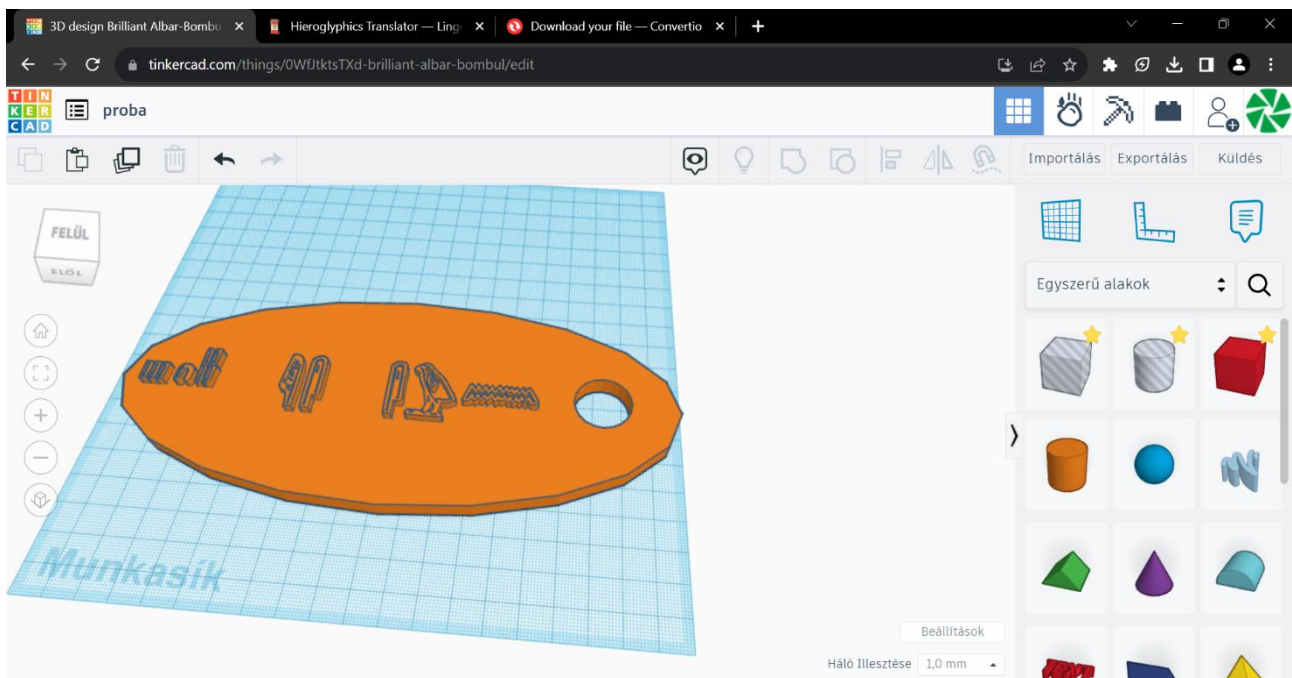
3D design Brilliant Albar-Bombu ×
Hieroglyphics Translator — Ling ×
Download your file — Convertio ×
+

tinkercad.com/things/0WfJtktsTXd-brilliant-albar-bombul/edit

TIN
KER
CAD
proba

Importálás
Exportálás
Küldés

FELÜL
ELÖL

Egyszerű alakok

Munkasík

Beállítások
Háló Illesztése 1,0 mm